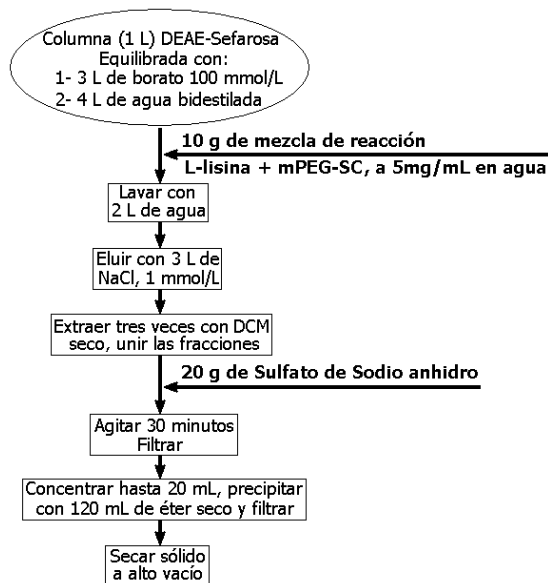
Columna (1 L) DEAE-Sefarosa
Equilibrada con:
1- 3 L de borato 100 mmol/L
2- 4 L de agua bidestilada

10 g de mezcla de reacción
L-lisina + mPEG-SC, a 5mg/mL en agua

Lavar con
2 L de agua

Eluir con 3 L de
NaCl, 1 mmol/L

Extraer tres veces con DCM
seco, unir las fracciones

20 g de Sulfato de Sodio anhidro

Agitar 30 minutos
Filtrar

Concentrar hasta 20 mL, precipitar
con 120 mL de éter seco y filtrar

Secar sólido
a alto vacío